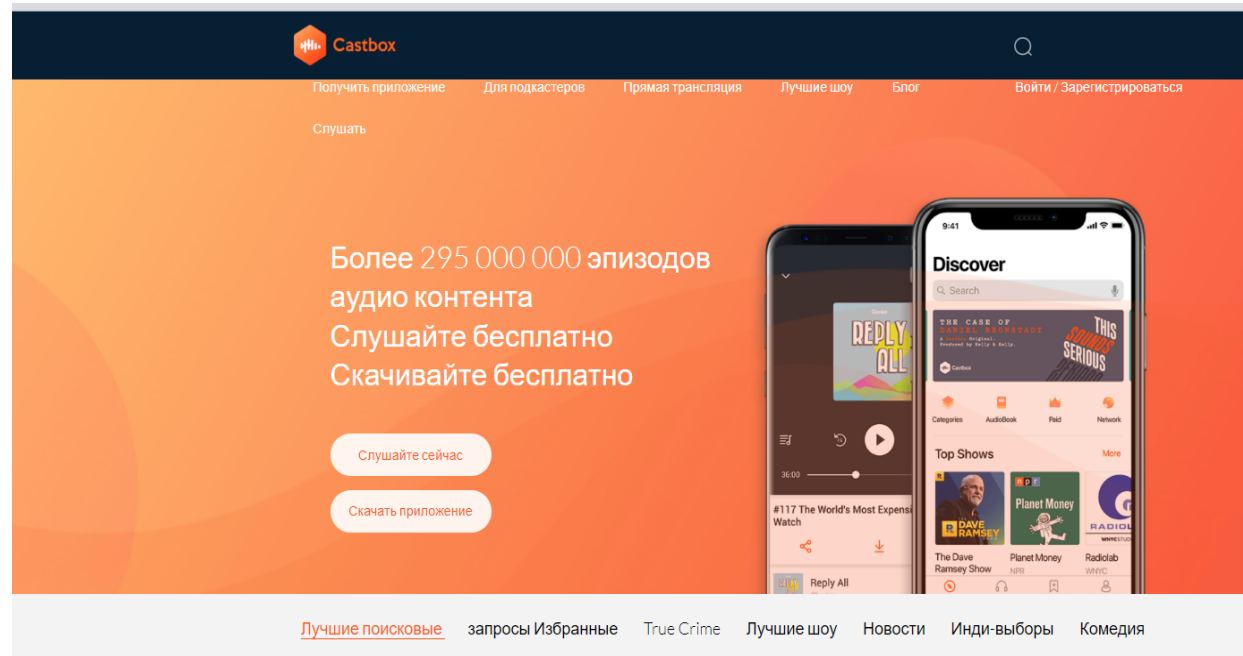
Castbox

Получить приложение Для подкастеров Прямая трансляция Лучшие шоу Блог Войти / Зарегистрироваться

Слушать

Более 295 000 000 эпизодов аудио контента
Слушайте бесплатно
Скачивайте бесплатно

Слушайте сейчас

Скачать приложение

REPLY ALL

36:00

#117 The World's Most Expensi Watch

Reply All

9:41

Discover

Search

THE CASE OF DANIEL BRONSTADT

THIS SOUNDS SERIOUS

Castbox

Categories AudioBook Paid Network

Top Shows More

DAVE RAMSEY

Planet Money

RADIOLAB

The Dave Ramsey Show

Planet Money NPR

Radiolab WNYC

Лучшие поисковые запросы Избранные True Crime Лучшие шоу Новости Инди-выборы Комедия